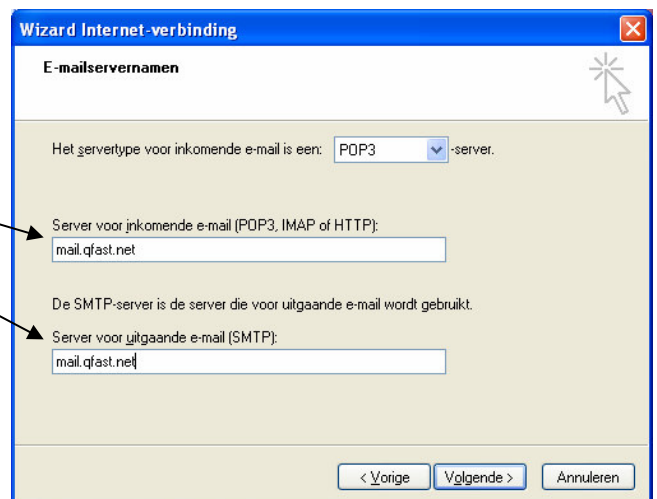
Wizard Internet-verbinding

E-mailservernamen

Het servertype voor inkomende e-mail is een: POP3 -server.

Server voor inkomende e-mail (POP3, IMAP of HTTP):
mail.qfast.net

De SMTP-server is de server die voor uitgaande e-mail wordt gebruikt.

Server voor uitgaande e-mail (SMTP):
mail.qfast.net

< Vorige
Volgende >
Annuleren